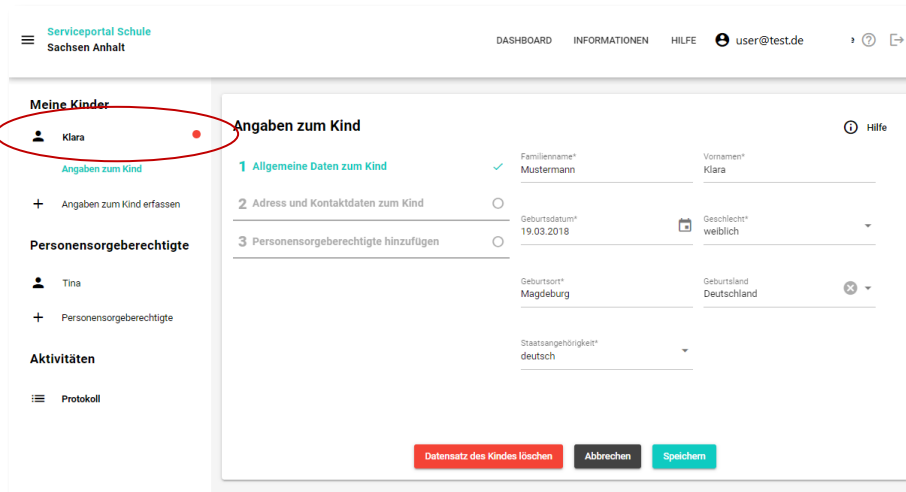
Serviceportal Schule
Sachsen Anhalt

DASHBOARD INFORMATIONEN HILFE user@test.de

Meine Kinder

Klara

Angaben zum Kind

Angaben zum Kind erfassen

Personensorgeberechtigte

Tina

Personensorgeberechtigte

Aktivitäten

Protokoll

Angaben zum Kind

Hilfe

1 Allgemeine Daten zum Kind

2 Adress und Kontaktdaten zum Kind

3 Personensorgeberechtigte hinzufügen

Familienname*
Mustermann

Vornamen*
Klara

Geburtsdatum*
19.03.2018

Geschlecht*
weiblich

Geburtsort*
Magdeburg

Geburtsland
Deutschland

Staatsangehörigkeit*
deutsch

Datensatz des Kindes löschen

Abbrechen

Speichern